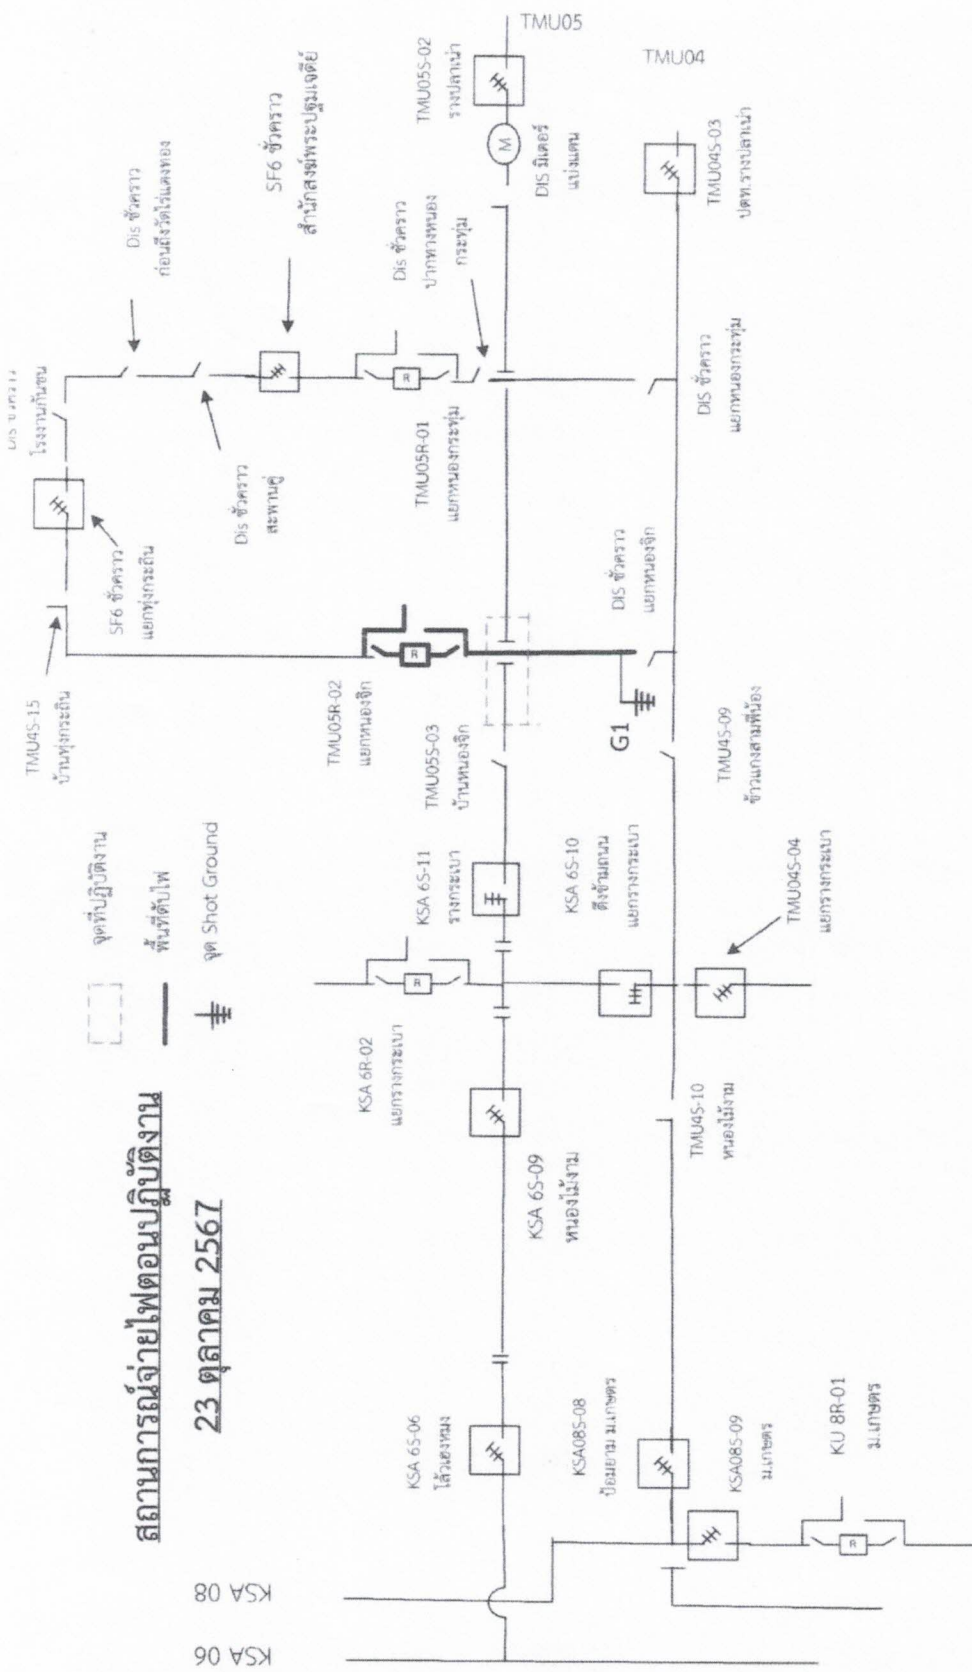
สถานการณ์จ่ายไฟตอนปฏิบัติงาน

23 ตุลาคม 2567

จุดที่ปฏิบัติงาน

พื้นที่ดับไฟ

จุด Shot Ground

KSA 06

KSA 08

KSA 6S-06
ไส้วงหนุ่ม

KSA08S-08
ป้อมยาม ม.เกษตร

KSA08S-09
ม.เกษตร

KU 8R-01
ม.เกษตร

KSA 6S-09
หนองไม้งาม

TMU4S-10
หนองไม้งาม

KSA 6R-02
แยกรางกระเบา

KSA 6S-11
รางกระเบา

KSA 6S-10
ตึงข้ามถนน
แยกรางกระเบา

TMU04S-04
แยกรางกระเบา

TMU05S-03
บ้านหนองจิก

TMU4S-09
ข้างแกงสามพี่น้อง

G1

TMU05R-02
แยกหนองจิก

TMU4S-15
บ้านทุ่งกระถิน

SF6 ชั่วคราว
แยกทุ่งกระถิน

DIS ชั่วคราว
แยกหนองจิก

Dis ชั่วคราว
โรงงานกันชน

Dis ชั่วคราว
สะพานคู่

TMU05R-01
แยกหนองกระทุ่ม

DIS ชั่วคราว
แยกหนองกระทุ่ม

Dis ชั่วคราว
ก่อนถึงวัดไร่แตงทอง

SF6 ชั่วคราว
สำนักสงฆ์พระปฐมเจดีย์

Dis ชั่วคราว
ปากทางหนองกระทุ่ม

DIS มิเตอร์
แบ่งแดน

TMU05S-02
รางปลาเน่า

TMU05

TMU04

TMU04S-03
ปตท.รางปลาเน่า